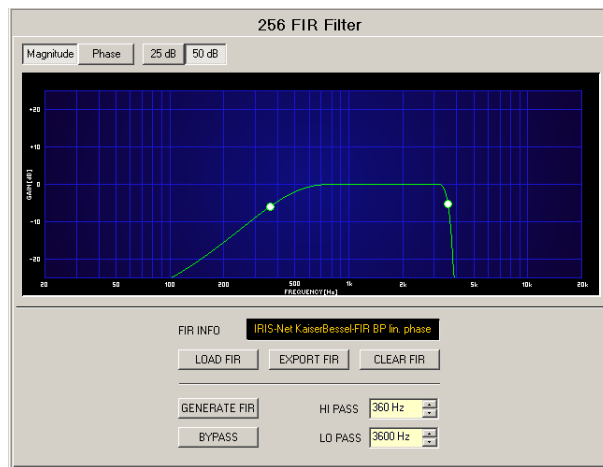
256 FIR Filter

Magnitude Phase 25 dB 50 dB

+20
+10
0
-10
-20
GAIN [dB]

20 50 100 200 500 1k 2k 5k 10k 20k
FREQUENCY [Hz]

FIR INFO IRIS-Net KaiserBessel-FIR BP lin. phase

LOAD FIR EXPORT FIR CLEAR FIR

GENERATE FIR HI PASS 360 Hz

BYPASS LO PASS 3600 Hz